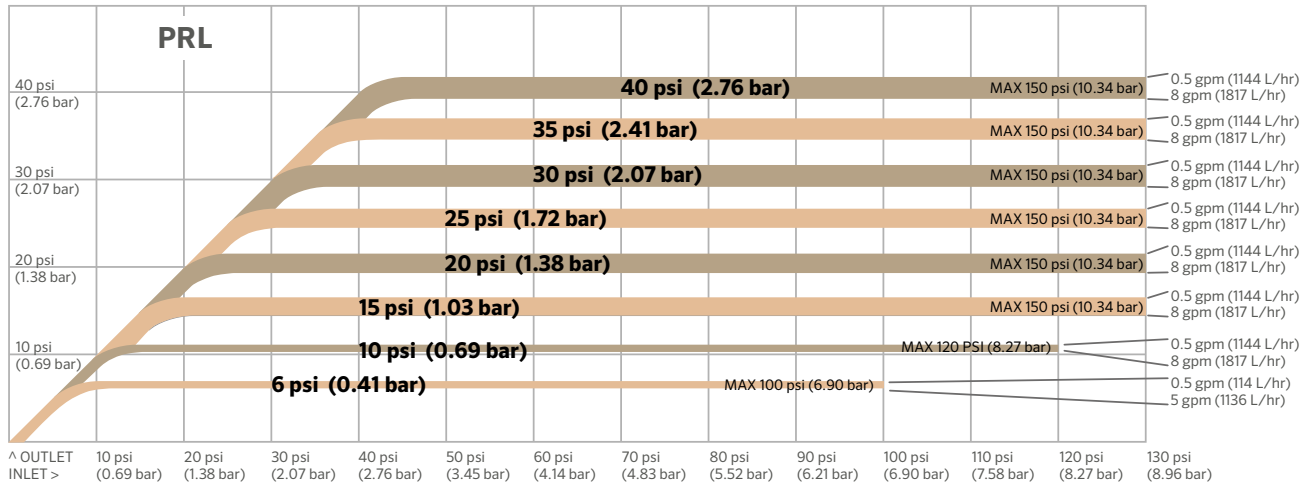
PRL

40 psi
(2.76 bar)

30 psi
(2.07 bar)

20 psi
(1.38 bar)

10 psi
(0.69 bar)

40 psi (2.76 bar) MAX 150 psi (10.34 bar) 0.5 gpm (1144 L/hr) 8 gpm (1817 L/hr)

35 psi (2.41 bar) MAX 150 psi (10.34 bar) 0.5 gpm (1144 L/hr) 8 gpm (1817 L/hr)

30 psi (2.07 bar) MAX 150 psi (10.34 bar) 0.5 gpm (1144 L/hr) 8 gpm (1817 L/hr)

25 psi (1.72 bar) MAX 150 psi (10.34 bar) 0.5 gpm (1144 L/hr) 8 gpm (1817 L/hr)

20 psi (1.38 bar) MAX 150 psi (10.34 bar) 0.5 gpm (1144 L/hr) 8 gpm (1817 L/hr)

15 psi (1.03 bar) MAX 150 psi (10.34 bar) 0.5 gpm (1144 L/hr) 8 gpm (1817 L/hr)

10 psi (0.69 bar) MAX 120 PSI (8.27 bar) 0.5 gpm (1144 L/hr) 8 gpm (1817 L/hr)

6 psi (0.41 bar) MAX 100 psi (6.90 bar) 0.5 gpm (114 L/hr) 5 gpm (1136 L/hr)

^ OUTLET
INLET >

10 psi (0.69 bar) 20 psi (1.38 bar) 30 psi (2.07 bar) 40 psi (2.76 bar) 50 psi (3.45 bar) 60 psi (4.14 bar) 70 psi (4.83 bar) 80 psi (5.52 bar) 90 psi (6.21 bar) 100 psi (6.90 bar) 110 psi (7.58 bar) 120 psi (8.27 bar) 130 psi (8.96 bar)